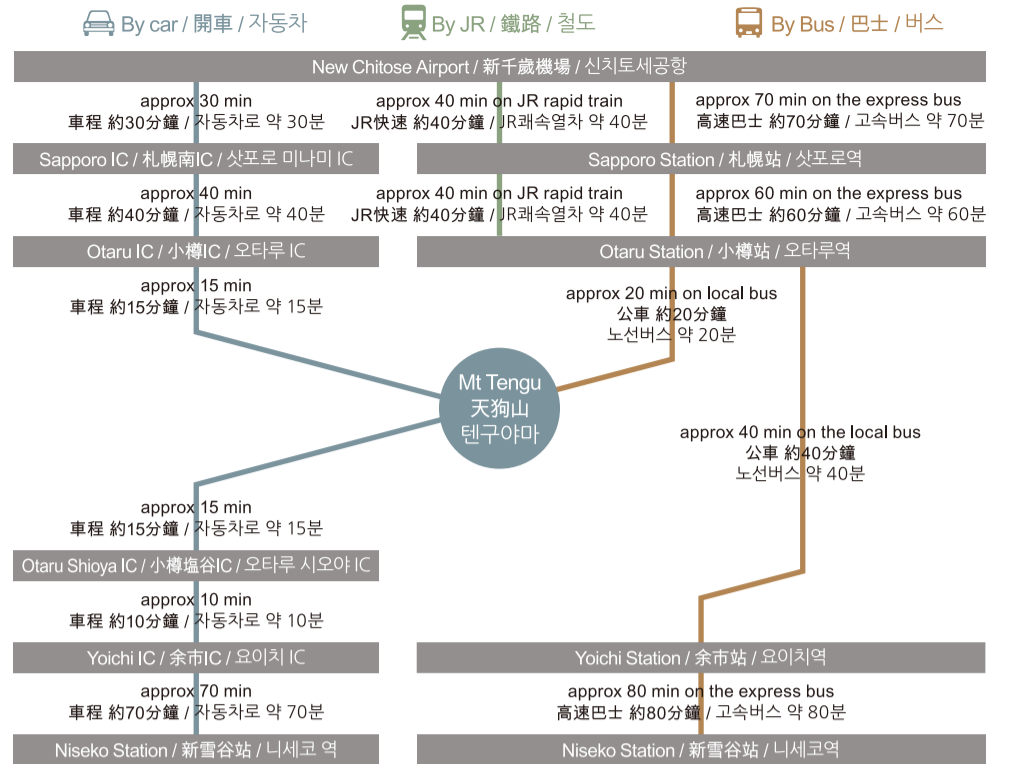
By car / 開車 / 자동차
By JR / 鐵路 / 철도
By Bus / 巴士 / 버스

New Chitose Airport / 新千歲機場 / 신치토세공항

approx 30 min
車程 約30分鐘 / 자동차로 약 30분

approx 40 min on JR rapid train
JR快速 約40分鐘 / JR쾌속열차 약 40분

approx 70 min on the express bus
高速巴士 約70分鐘 / 고속버스 약 70분

Sapporo IC / 札幌南IC / 삿포로 미나미 IC

Sapporo Station / 札幌站 / 삿포로역

approx 40 min
車程 約40分鐘 / 자동차로 약 40분

approx 40 min on JR rapid train
JR快速 約40分鐘 / JR쾌속열차 약 40분

approx 60 min on the express bus
高速巴士 約60分鐘 / 고속버스 약 60분

Otaru IC / 小樽IC / 오타루 IC

Otaru Station / 小樽站 / 오타루역

approx 15 min
車程 約15分鐘 / 자동차로 약 15분

approx 20 min on local bus
公車 約20分鐘
노선버스 약 20분

Mt Tengu
天狗山
텐구야마

approx 40 min on the local bus
公車 約40分鐘
노선버스 약 40분

approx 15 min
車程 約15分鐘 / 자동차로 약 15분

Otaru Shioya IC / 小樽塩谷IC / 오타루 시오야 IC

approx 10 min
車程 約10分鐘 / 자동차로 약 10분

Yoichi IC / 余市IC / 요이치 IC

Yoichi Station / 余市站 / 요이치역

approx 70 min
車程 約70分鐘 / 자동차로 약 70분

approx 80 min on the express bus
高速巴士 約80分鐘 / 고속버스 약 80분

Niseko Station / 新雪谷站 / 니세코 역

Niseko Station / 新雪谷站 / 니세코역